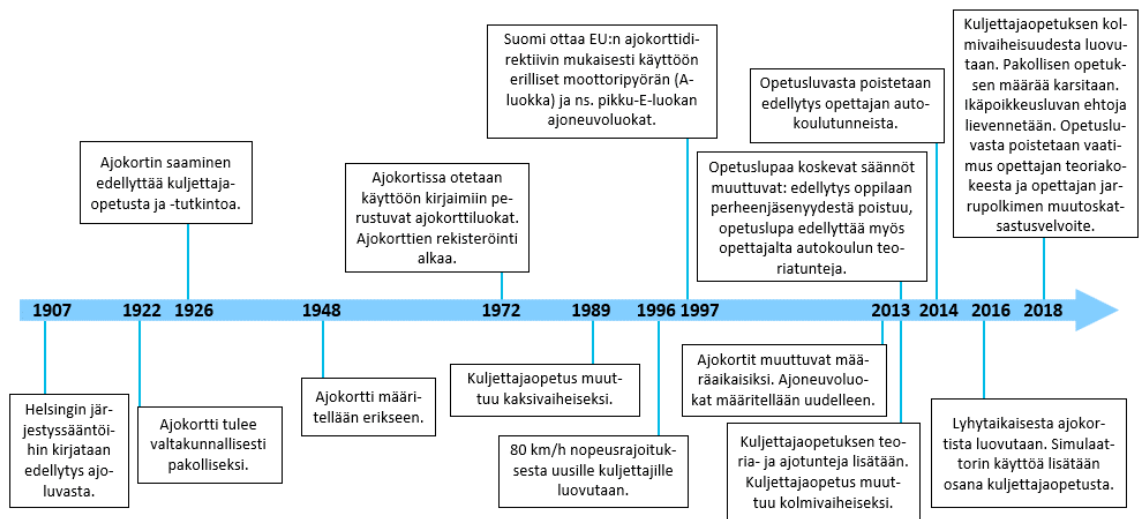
Suomi ottaa EU:n ajokorttidirektiivin mukaisesti käyttöön erilliset moottoripyörän (A-luokka) ja ns. pikku-E-luokan ajoneuvoluokat.

Kuljettajaopetuksen kolmivaiheisuudesta luovutaan. Pakollisen opetuksen määrää karsitaan. Ikäpoikkeusluvan ehtoja lievennetään. Opetusluvasta poistetaan vaatimus opettajan teoriakokeesta ja opettajan jarrupolkimen muutoskatsastusvelvoite.

Opetusluvasta poistetaan edellytys opettajan autokoulutunneista.

Ajokortin saaminen edellyttää kuljettajaopetusta ja -tutkintoa.

Ajokortissa otetaan käyttöön kirjaimiin perustuvat ajokorttiluokat. Ajokorttien rekisteröinti alkaa.

Opetuslupaa koskevat säännöt muuttuvat: edellytys oppilaan perheenjäsenyydestä poistuu, opetuslupa edellyttää myös opettajalta autokoulun teoriatunteja.

1907 1922 1926 1948 1972 1989 1996 1997 2013 2014 2016 2018

Helsingin järjestyssääntöihin kirjataan edellytys ajoluvasta.

Ajokortti tulee valtakunnallisesti pakolliseksi.

Ajokortti määritellään erikseen.

Kuljettajaopetus muuttuu kaksivaiheiseksi.

80 km/h nopeusrajoituksesta uusille kuljettajille luovutaan.

Ajokortit muuttuvat määräaikaisiksi. Ajoneuvoluokat määritellään uudelleen.

Kuljettajaopetuksen teoria- ja ajotunteja lisätään. Kuljettajaopetus muuttuu kolmivaiheiseksi.

Lyhytaikaisesta ajokortista luovutaan. Simulaattorin käyttöä lisätään osana kuljettajaopetusta.